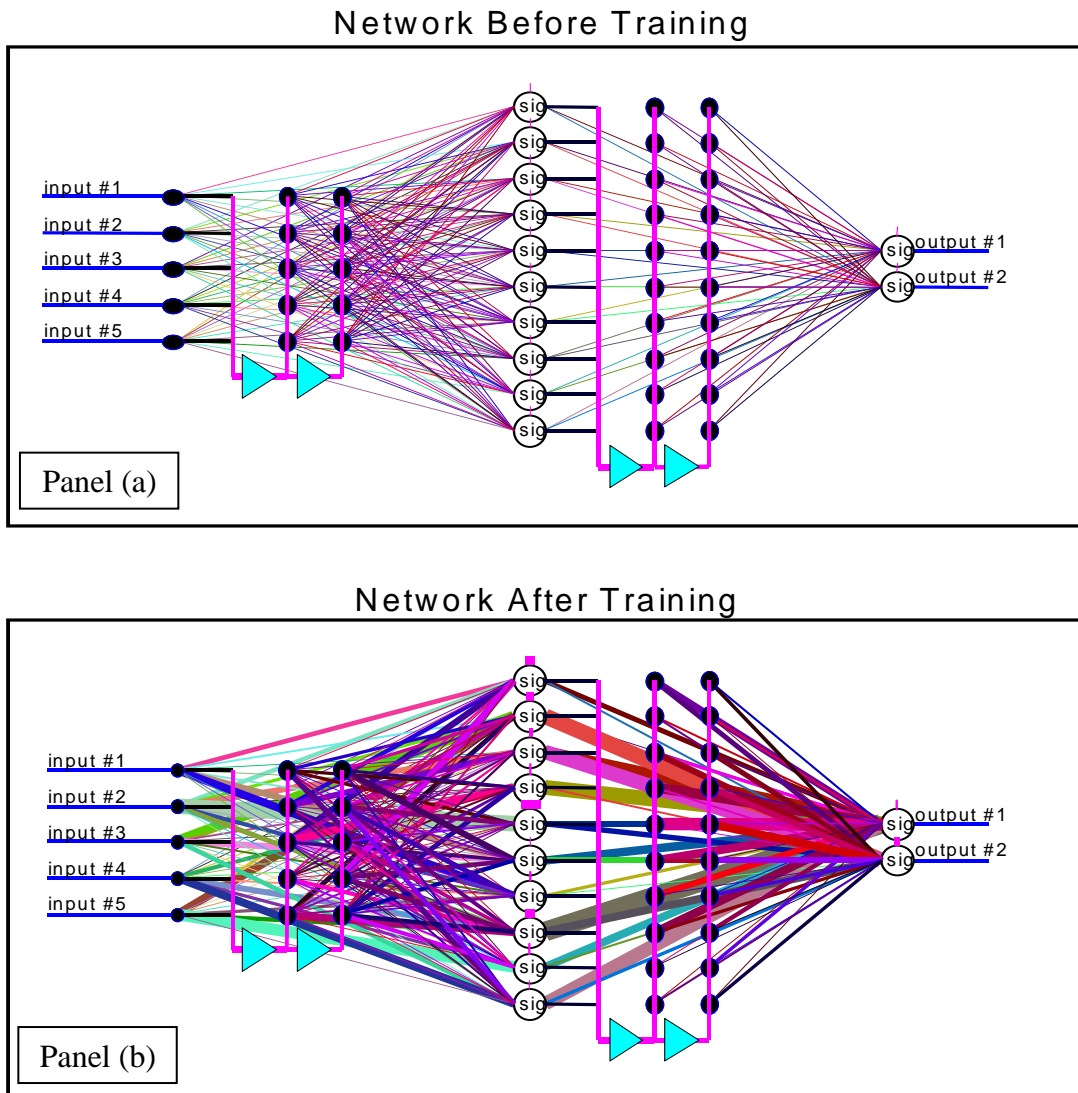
Network Before Training

input #1
input #2
input #3
input #4
input #5

sig
sig
sig
sig
sig
sig
sig
sig
sig
sig

sig output #1
sig output #2

Panel (a)

Network After Training

input #1
input #2
input #3
input #4
input #5

sig
sig
sig
sig
sig
sig
sig
sig
sig
sig

sig output #1
sig output #2

Panel (b)